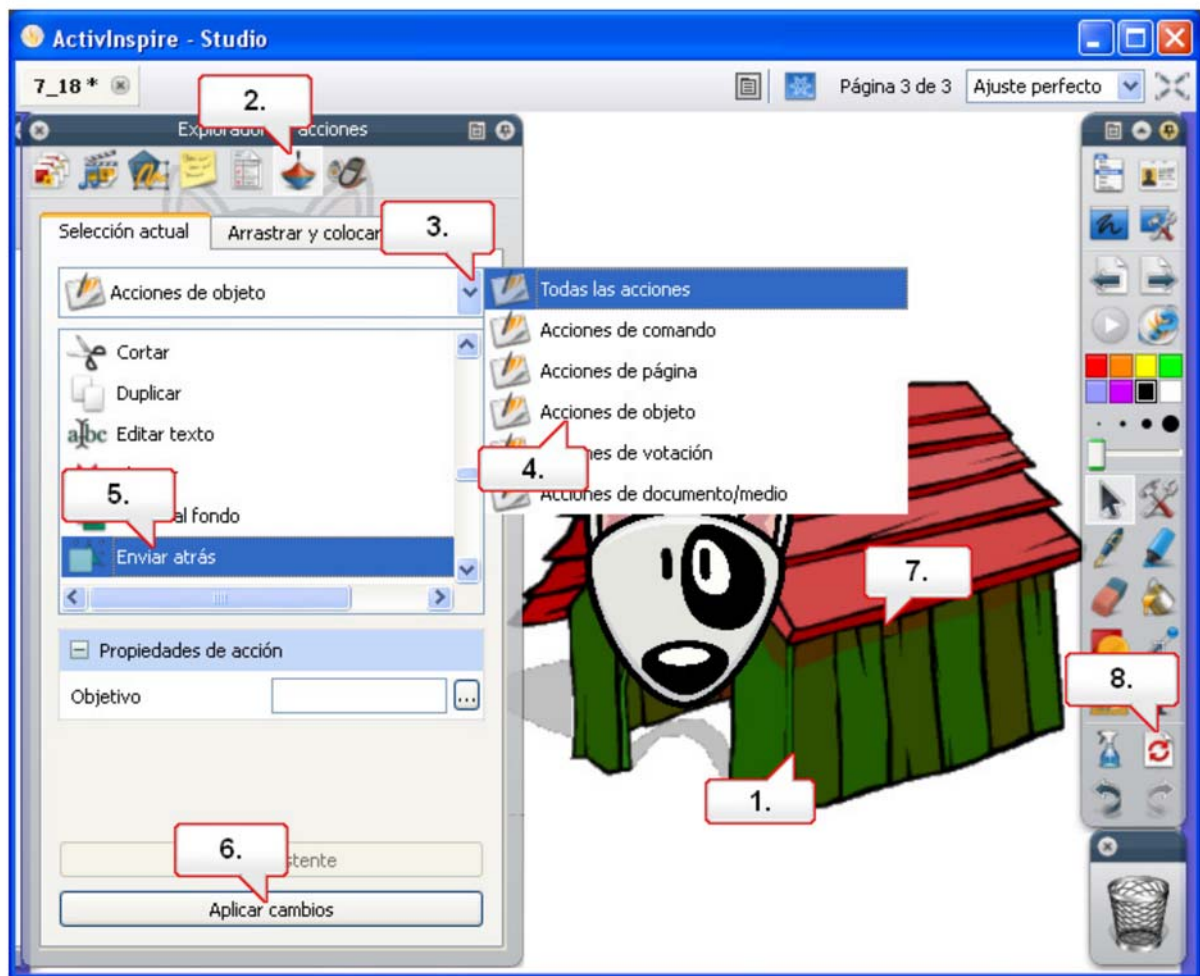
ActivInspire - Studio

7_18 *

Página 3 de 3

Ajuste perfecto

Explorador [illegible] acciones

2.

Selección actual

Arrastrar y colocar

3.

Acciones de objeto

Todas las acciones

Acciones de comando

Acciones de página

Acciones de objeto

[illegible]nes de votación

Acciones de documento/medio

4.

Cortar

Duplicar

Editar texto

5.

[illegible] al fondo

Enviar atrás

Propiedades de acción

Objetivo

...

6.

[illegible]stente

Aplicar cambios

7.

8.

1.